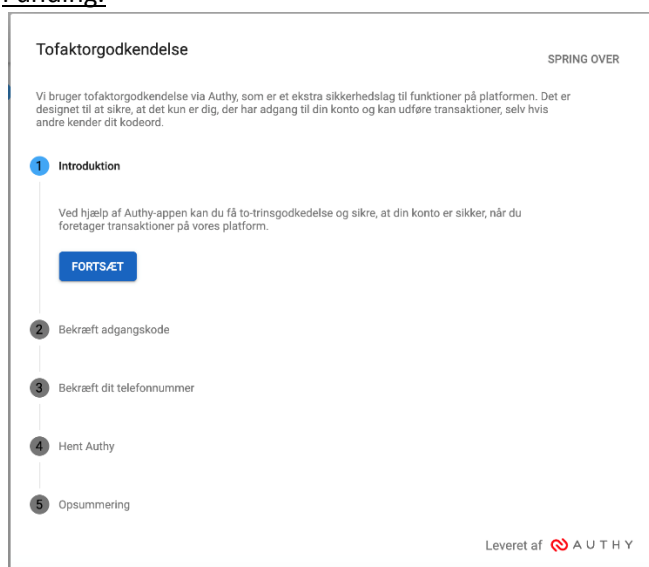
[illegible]

Tofaktorgodkendelse

SPRING OVER

Vi bruger tofaktorgodkendelse via Authy, som er et ekstra sikkerhedslag til funktioner på platformen. Det er designet til at sikre, at det kun er dig, der har adgang til din konto og kan udføre transaktioner, selv hvis andre kender dit kodeord.

1 Introduktion

Ved hjælp af Authy-appen kan du få to-trinsgodkendelse og sikre, at din konto er sikker, når du foretager transaktioner på vores platform.

FORTSÆT

2 Bekræft adgangskode

3 Bekræft dit telefonnummer

4 Hent Authy

5 Opsummering

Leveret af AUTHY